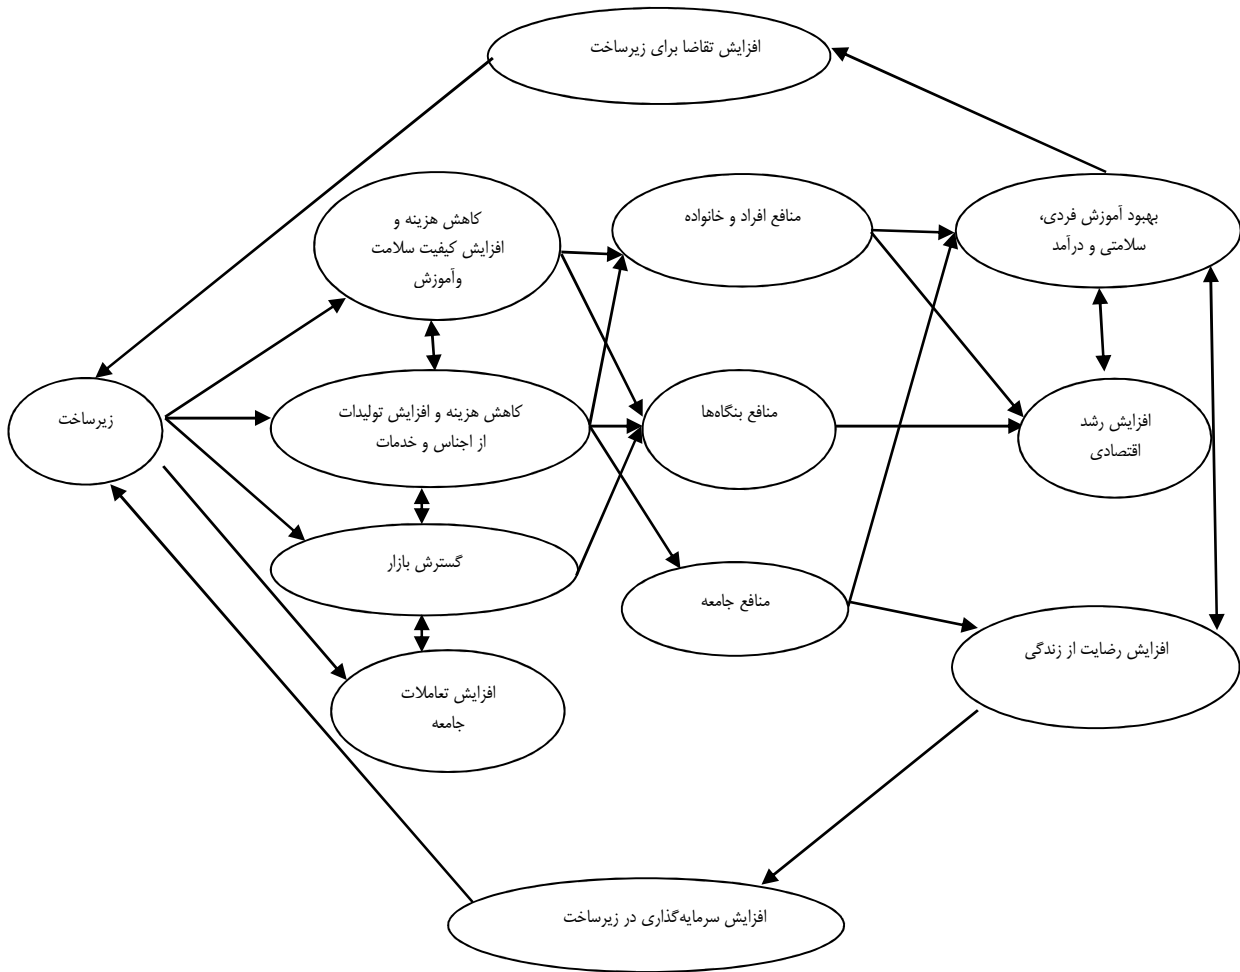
افزایش تقاضا برای زیرساخت

بهبود آموزش فردی،
سلامتی و درآمد

منافع افراد و خانواده

کاهش هزینه و
افزایش کیفیت سلامت
وآموزش

زیرساخت

کاهش هزینه و افزایش تولیدات
از اجناس و خدمات

منافع بنگاه‌ها

افزایش رشد
اقتصادی

گسترش بازار

منافع جامعه

افزایش رضایت از زندگی

افزایش تعاملات
جامعه

افزایش سرمایه‌گذاری در زیرساخت